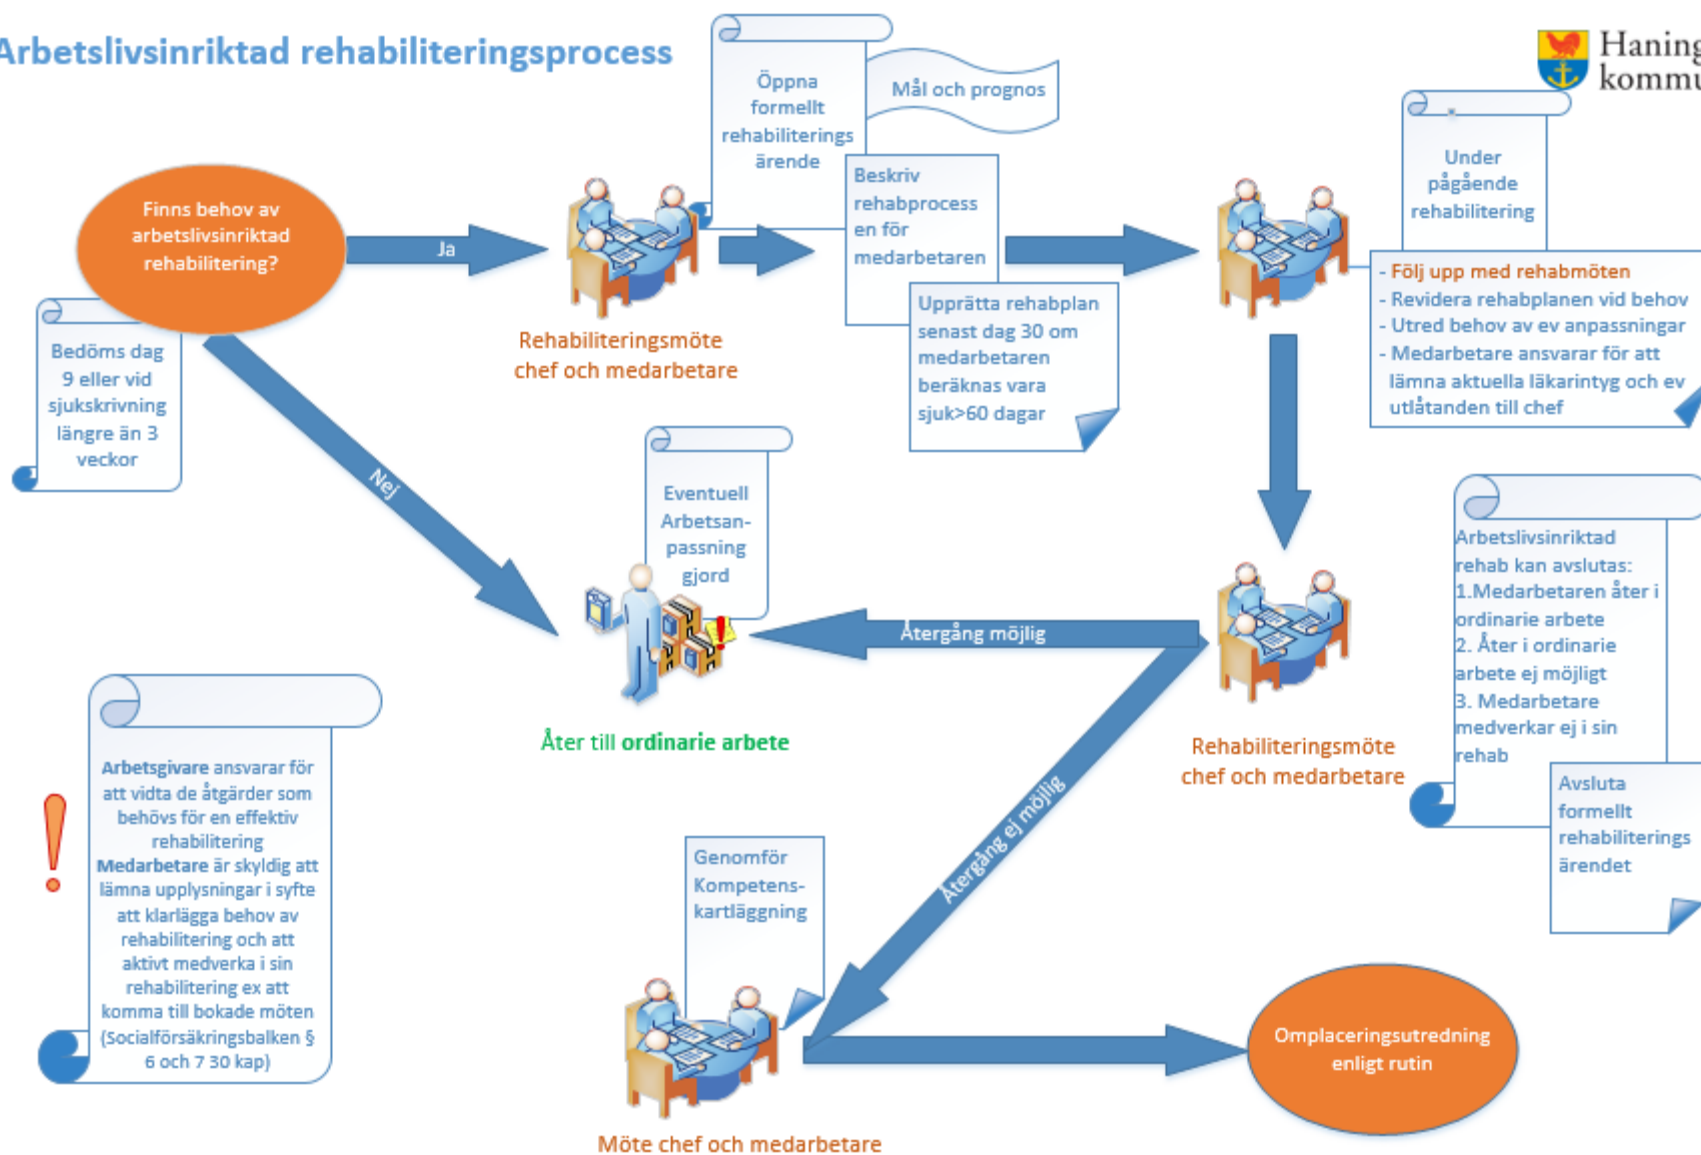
Arbetslivsinriktad rehabiliteringsprocess

Haning
kommu

Finns behov av arbetslivsinriktad rehabilitering?

Ja

Nej

Bedöms dag 9 eller vid sjukskrivning längre än 3 veckor

Rehabiliteringsmöte chef och medarbetare

Öppna formellt rehabiliterings ärende

Mål och prognos

Beskriv rehabprocess en för medarbetaren

Upprätta rehabplan senast dag 30 om medarbetaren beräknas vara sjuk>60 dagar

Under pågående rehabilitering

- Följ upp med rehabmöten
- Revidera rehabplanen vid behov
- Utred behov av ev anpassningar
- Medarbetare ansvarar för att lämna aktuella läkarintyg och ev utlåtanden till chef

Eventuell Arbetsan-passning gjord

Återgång möjlig

Åter till ordinarie arbete

Rehabiliteringsmöte chef och medarbetare

Arbetslivsinriktad rehab kan avslutas:
1.Medarbetaren åter i ordinarie arbete
2. Åter i ordinarie arbete ej möjligt
3. Medarbetare medverkar ej i sin rehab

Avsluta formellt rehabiliterings ärendet

Arbetsgivare ansvarar för att vidta de åtgärder som behövs för en effektiv rehabilitering
Medarbetare är skyldig att lämna upplysningar i syfte att klarlägga behov av rehabilitering och att aktivt medverka i sin rehabilitering ex att komma till bokade möten (Socialförsäkringsbalken § 6 och 7 30 kap)

Återgång ej möjlig

Genomför Kompetens-kartläggning

Möte chef och medarbetare

Omplaceringsutredning enligt rutin